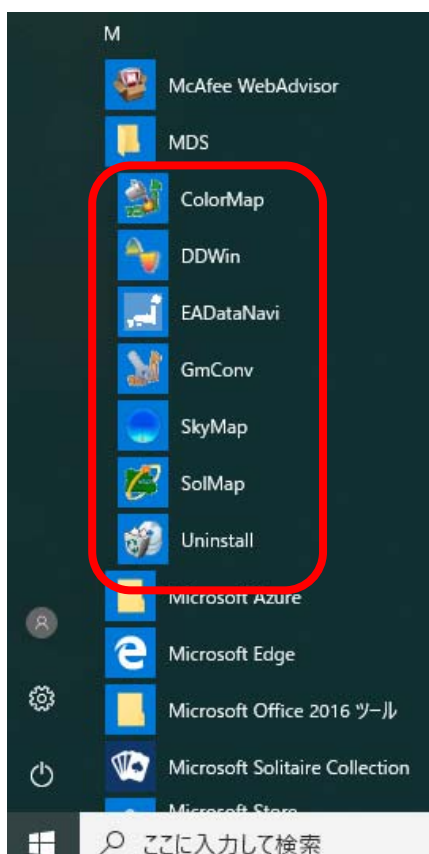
M

McAfee WebAdvisor

MDS

ColorMap

DDWin

EADataNavi

GmConv

SkyMap

SolMap

Uninstall

Microsoft Azure

Microsoft Edge

Microsoft Office 2016 ツール

Microsoft Solitaire Collection

Microsoft Store

ここに入力して検索